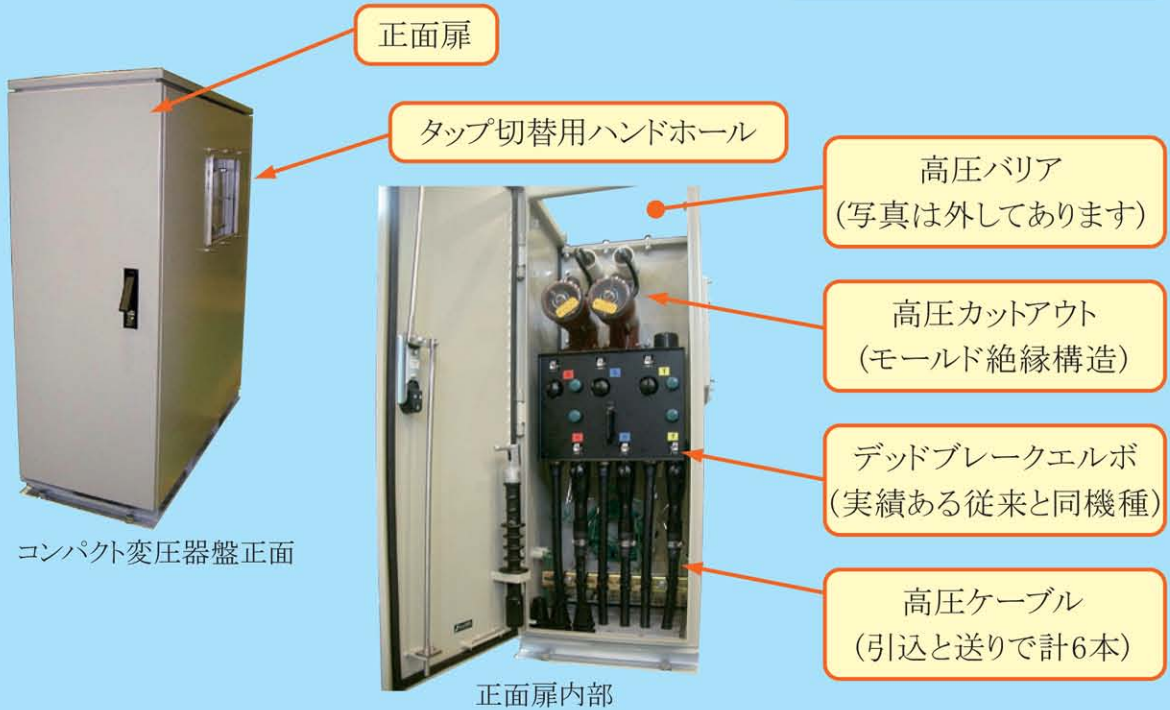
正面扉

タップ切替用ハンドホール

高圧バリア
(写真は外してあります)

高圧カットアウト
(モールド絶縁構造)

デッドブレークエルボ
(実績ある従来と同機種)

高圧ケーブル
(引込と送りで計6本)

コンパクト変圧器盤正面

正面扉内部